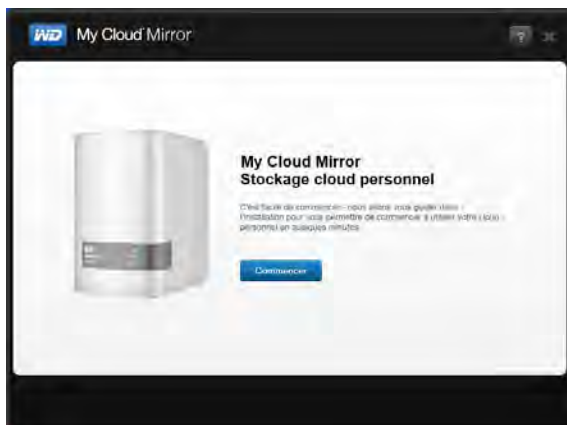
WD My Cloud Mirror

?

My Cloud Mirror
Stockage cloud personnel

C'est facile de commencer : nous allons vous guider dans l'installation pour vous permettre de commencer à utiliser votre cloud personnel en quelques minutes.

Commencer